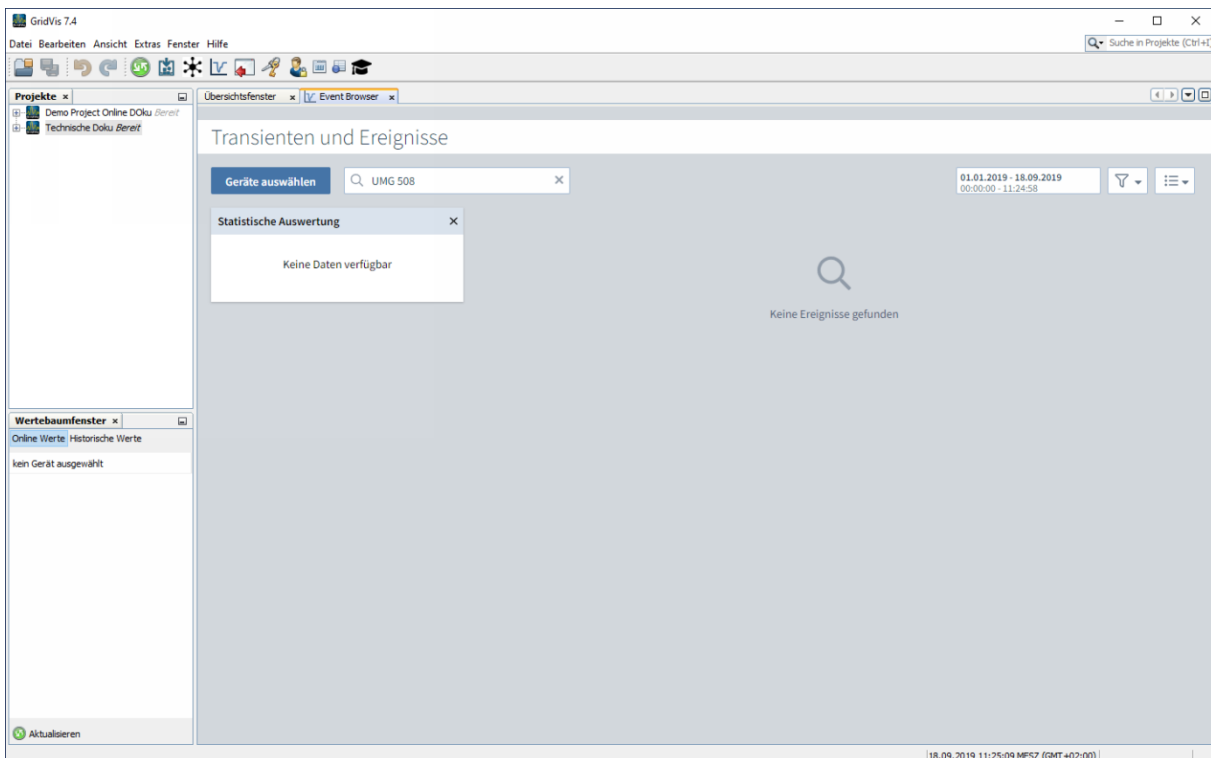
GridVis 7.4

Datei Bearbeiten Ansicht Extras Fenster Hilfe

Suche in Projekte (Ctrl+I)

Projekte ×

Demo Project Online DOku Bereit
Technische Doku Bereit

Übersichtsfenster × Event Browser ×

Transienten und Ereignisse

Geräte auswählen

UMG 508

01.01.2019 - 18.09.2019
00:00:00 - 11:24:58

Statistische Auswertung ×

Keine Daten verfügbar

Keine Ereignisse gefunden

Wertebaumfenster ×

Online Werte Historische Werte

kein Gerät ausgewählt

Aktualisieren

18.09.2019 11:25:09 MESZ (GMT+02:00)